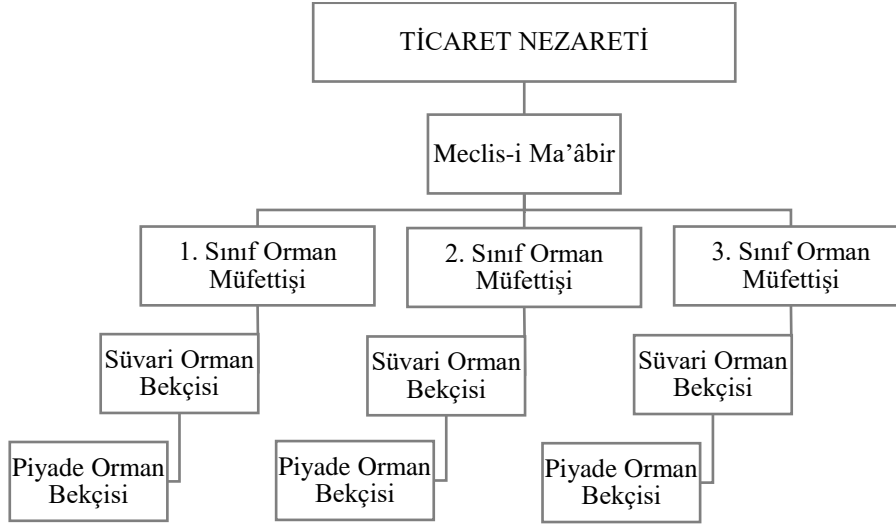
TİCARET NEZARETİ

Meclis-i Ma'âbir

1. Sınıf Orman Müfettişi

2. Sınıf Orman Müfettişi

3. Sınıf Orman Müfettişi

Süvari Orman Bekçisi

Süvari Orman Bekçisi

Süvari Orman Bekçisi

Piyade Orman Bekçisi

Piyade Orman Bekçisi

Piyade Orman Bekçisi